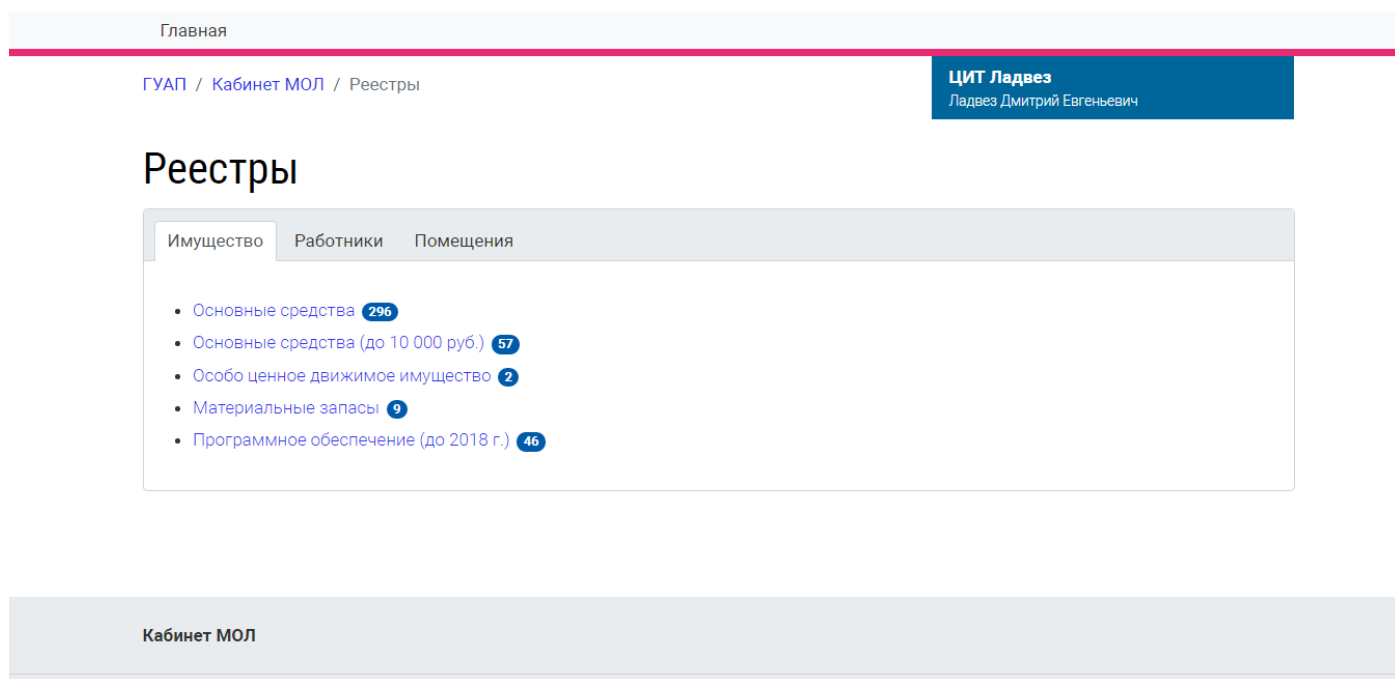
Главная

ГУАП / Кабинет МОЛ / Реестры

ЦИТ Ладвез
Ладвез Дмитрий Евгеньевич

Реестры

Имущество Работники Помещения

- Основные средства 296
- Основные средства (до 10 000 руб.) 57
- Особо ценное движимое имущество 2
- Материальные запасы 9
- Программное обеспечение (до 2018 г.) 46

Кабинет МОЛ